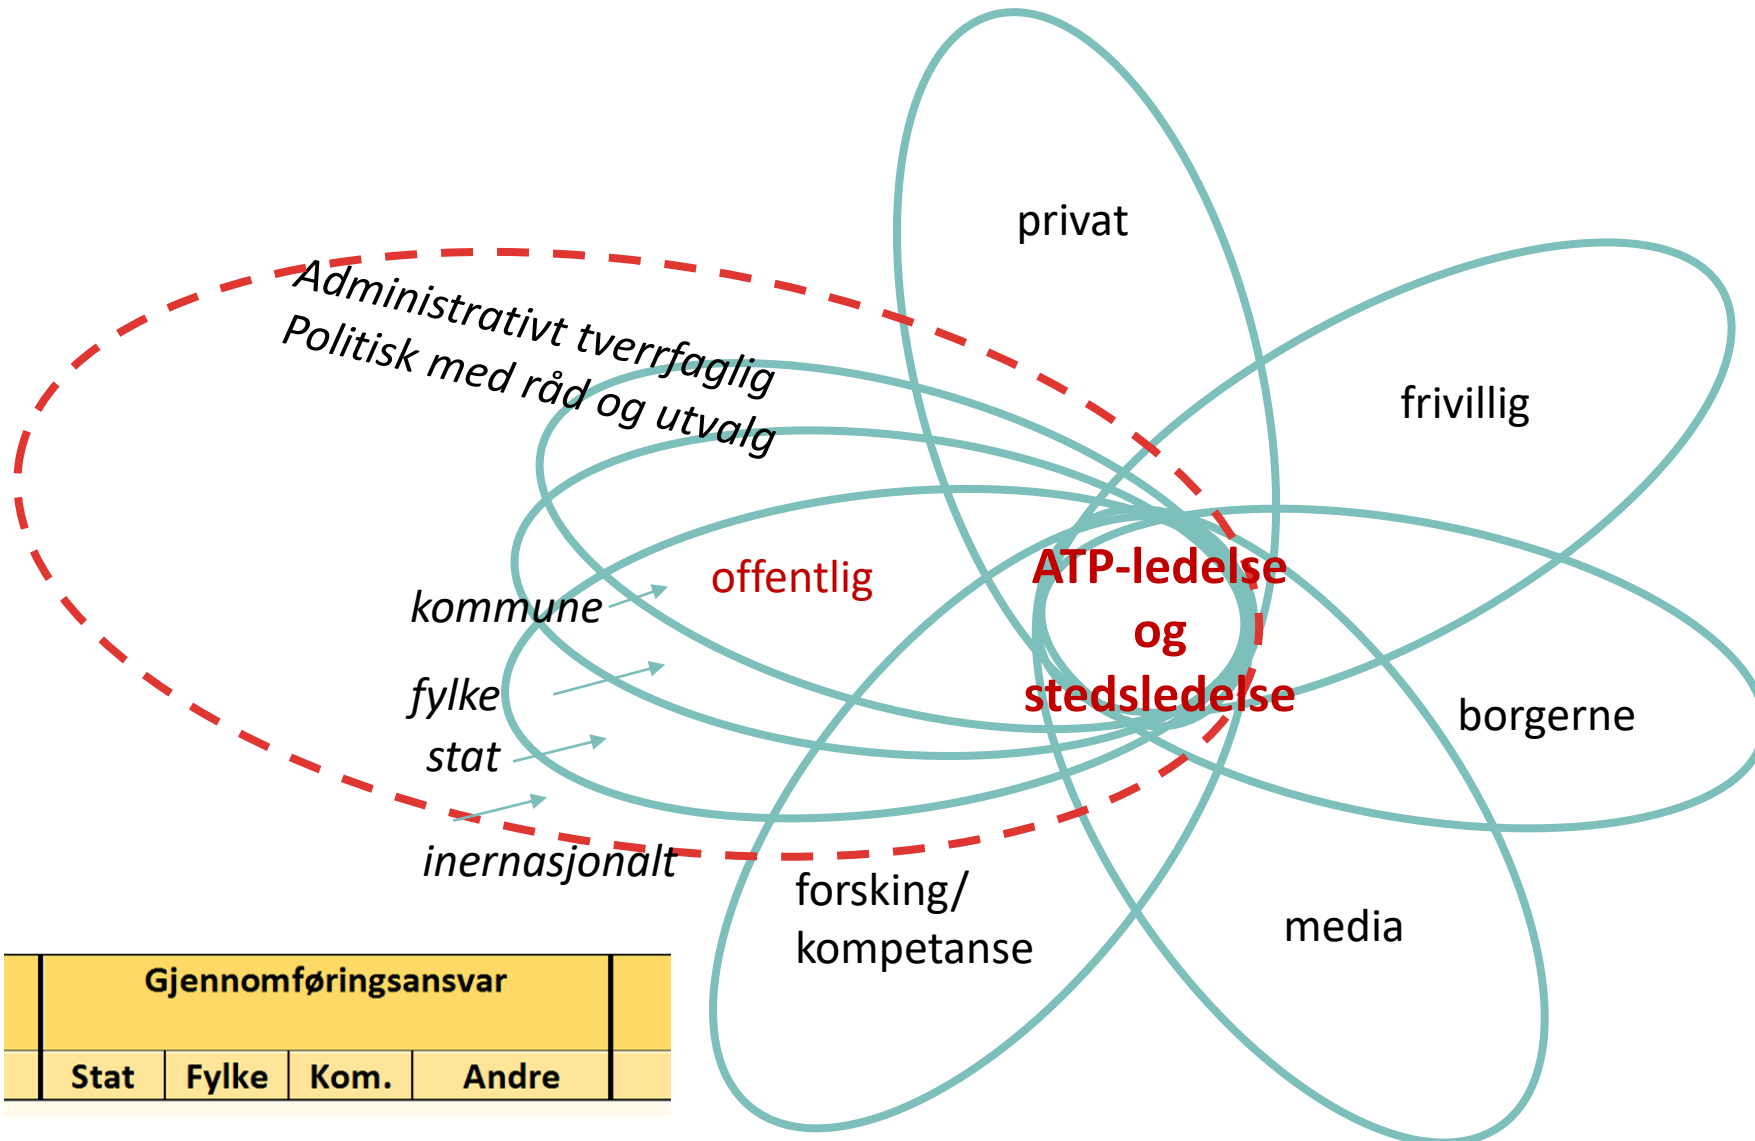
privat

frivillig

Administrativt tverrfaglig
Politisk med råd og utvalg

offentlig

ATP-ledelse
og
stedsledelse

kommune

fylke

stat

inernasjonalt

borgerne

forsking/
kompetanse

media

| | Gjennomføringsansvar | | | | |
|---|---|---|---|---|---|
| | Stat | Fylke | Kom. | Andre | |